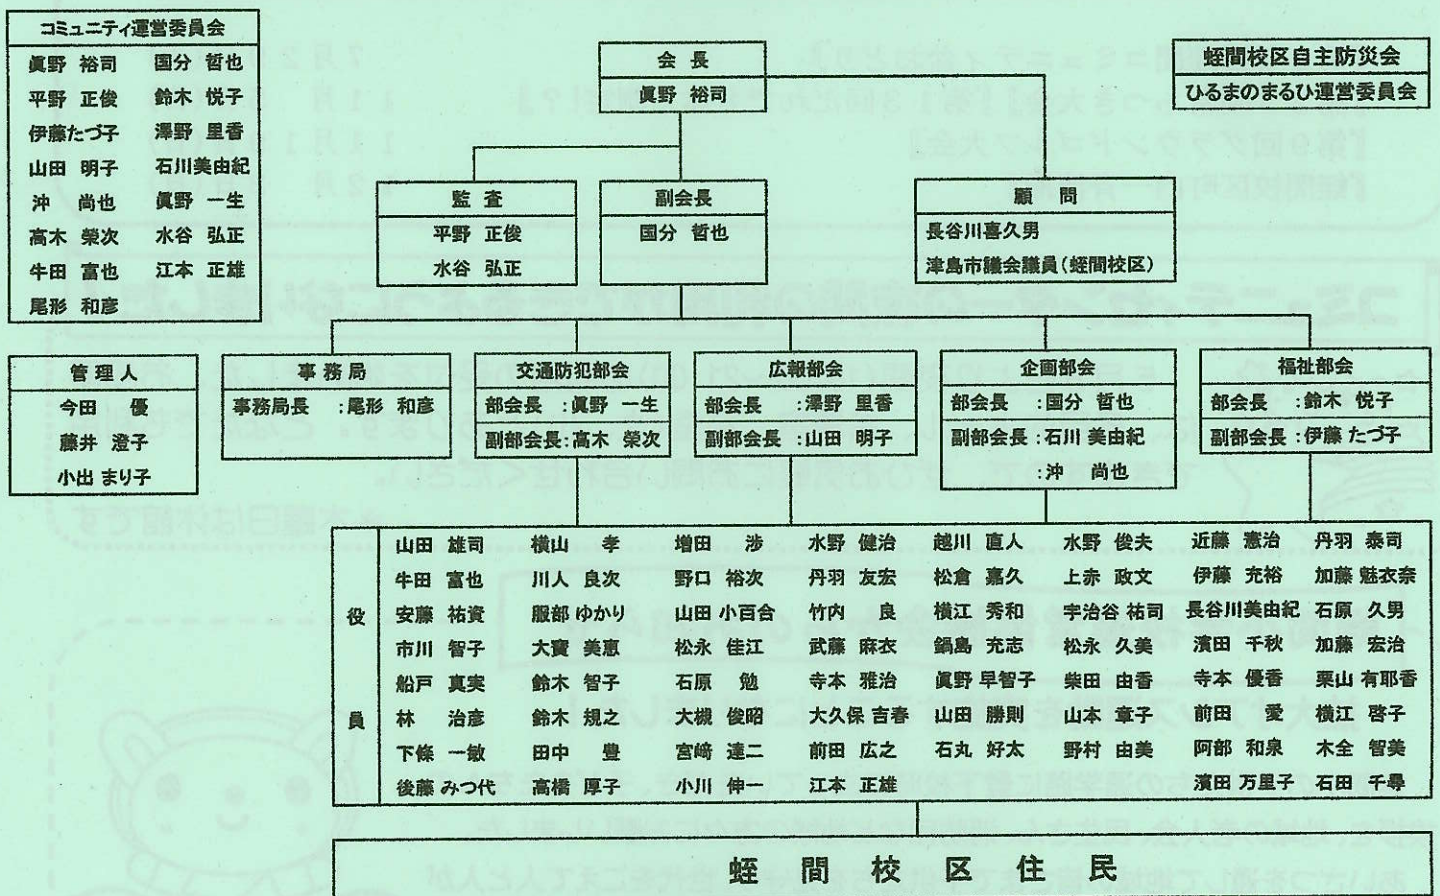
コミュニティ運営委員会

| | |
|---|---|
| 眞野 裕司 | 国分 哲也 |
| 平野 正俊 | 鈴木 悦子 |
| 伊藤たづ子 | 澤野 里香 |
| 山田 明子 | 石川美由紀 |
| 沖 尚也 | 眞野 一生 |
| 高木 榮次 | 水谷 弘正 |
| 牛田 富也 | 江本 正雄 |
| 尾形 和彦 | |

会長
眞野 裕司

蛭間校区自主防災会
ひるまのまるひ運営委員会

監査
平野 正俊
水谷 弘正

副会長
国分 哲也

顧問
長谷川喜久男
津島市議会議員（蛭間校区）

管理人
今田 優
藤井 澄子
小出 まり子

事務局
事務局長 :尾形 和彦

交通防犯部会
部会長 :眞野 一生
副部会長:高木 榮次

広報部会
部会長 :澤野 里香
副部会長 :山田 明子

企画部会
部会長 :国分 哲也
副部会長:石川 美由紀
:沖 尚也

福祉部会
部会長 :鈴木 悦子
副部会長:伊藤 たづ子

役員

| | | | | | | | |
|---|---|---|---|---|---|---|---|
| 山田 雄司 | 横山 孝 | 増田 渉 | 水野 健治 | 越川 直人 | 水野 俊夫 | 近藤 憲治 | 丹羽 泰司 |
| 牛田 富也 | 川人 良次 | 野口 裕次 | 丹羽 友宏 | 松倉 嘉久 | 上赤 政文 | 伊藤 充裕 | 加藤 魅衣奈 |
| 安藤 祐資 | 服部 ゆかり | 山田 小百合 | 竹内 良 | 横江 秀和 | 宇治谷 祐司 | 長谷川美由紀 | 石原 久男 |
| 市川 智子 | 大賓 美恵 | 松永 佳江 | 武藤 麻衣 | 鍋島 充志 | 松永 久美 | 濱田 千秋 | 加藤 宏治 |
| 船戸 真実 | 鈴木 智子 | 石原 勉 | 寺本 雅治 | 眞野 早智子 | 柴田 由香 | 寺本 優香 | 栗山 有耶香 |
| 林 治彦 | 鈴木 規之 | 大槻 俊昭 | 大久保 吉春 | 山田 勝則 | 山本 章子 | 前田 愛 | 横江 啓子 |
| 下條 一敏 | 田中 豊 | 宮崎 達二 | 前田 広之 | 石丸 好太 | 野村 由美 | 阿部 和泉 | 木全 智美 |
| 後藤 みつ代 | 高橋 厚子 | 小川 伸一 | 江本 正雄 | | | 濱田 万里子 | 石田 千尋 |

蛭間校区住民